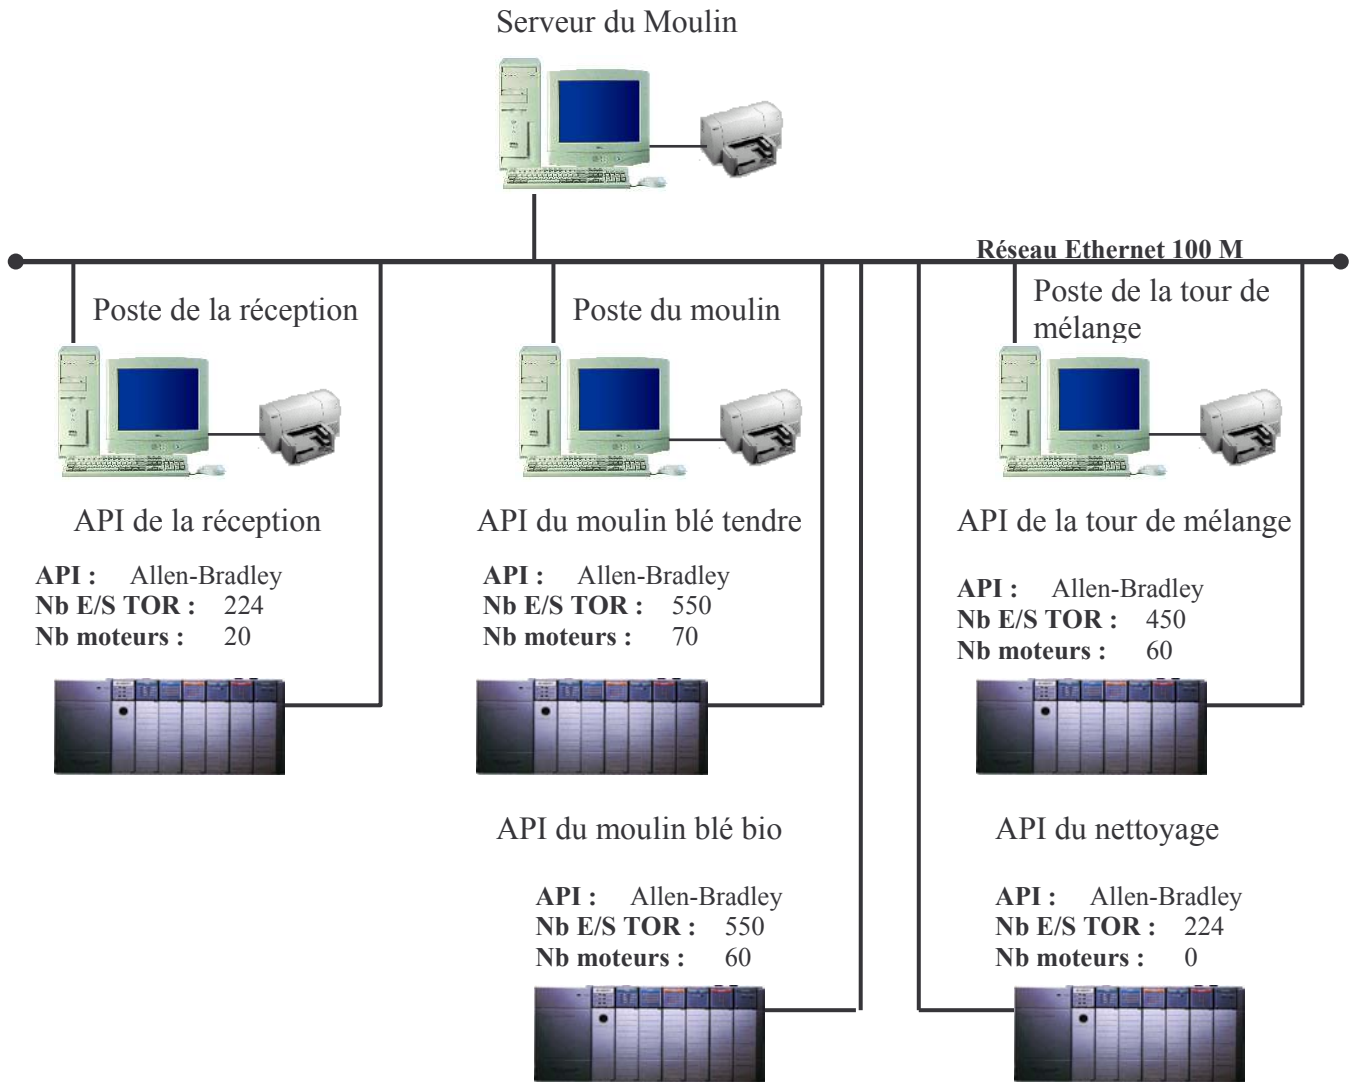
Serveur du Moulin

Réseau Ethernet 100 M

Poste de la réception

Poste du moulin

Poste de la tour de mélange

API de la réception

**API :** Allen-Bradley
**Nb E/S TOR :** 224
**Nb moteurs :** 20

API du moulin blé tendre

**API :** Allen-Bradley
**Nb E/S TOR :** 550
**Nb moteurs :** 70

API de la tour de mélange

**API :** Allen-Bradley
**Nb E/S TOR :** 450
**Nb moteurs :** 60

API du moulin blé bio

**API :** Allen-Bradley
**Nb E/S TOR :** 550
**Nb moteurs :** 60

API du nettoyage

**API :** Allen-Bradley
**Nb E/S TOR :** 224
**Nb moteurs :** 0